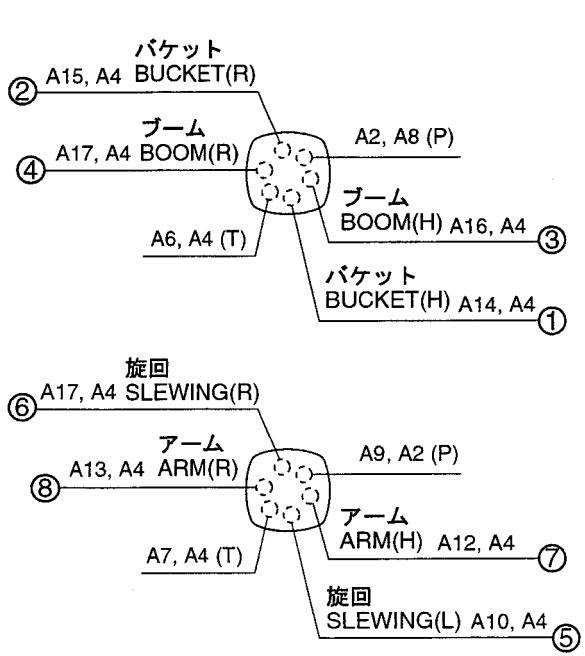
バケット
② A15, A4 BUCKET(R)

ブーム
④ A17, A4 BOOM(R)

A2, A8 (P)

ブーム
BOOM(H) A16, A4 ③

A6, A4 (T)

バケット
BUCKET(H) A14, A4 ①

旋回
⑥ A17, A4 SLEWING(R)

アーム
⑧ A13, A4 ARM(R)

A9, A2 (P)

アーム
ARM(H) A12, A4 ⑦

A7, A4 (T)

旋回
SLEWING(L) A10, A4 ⑤